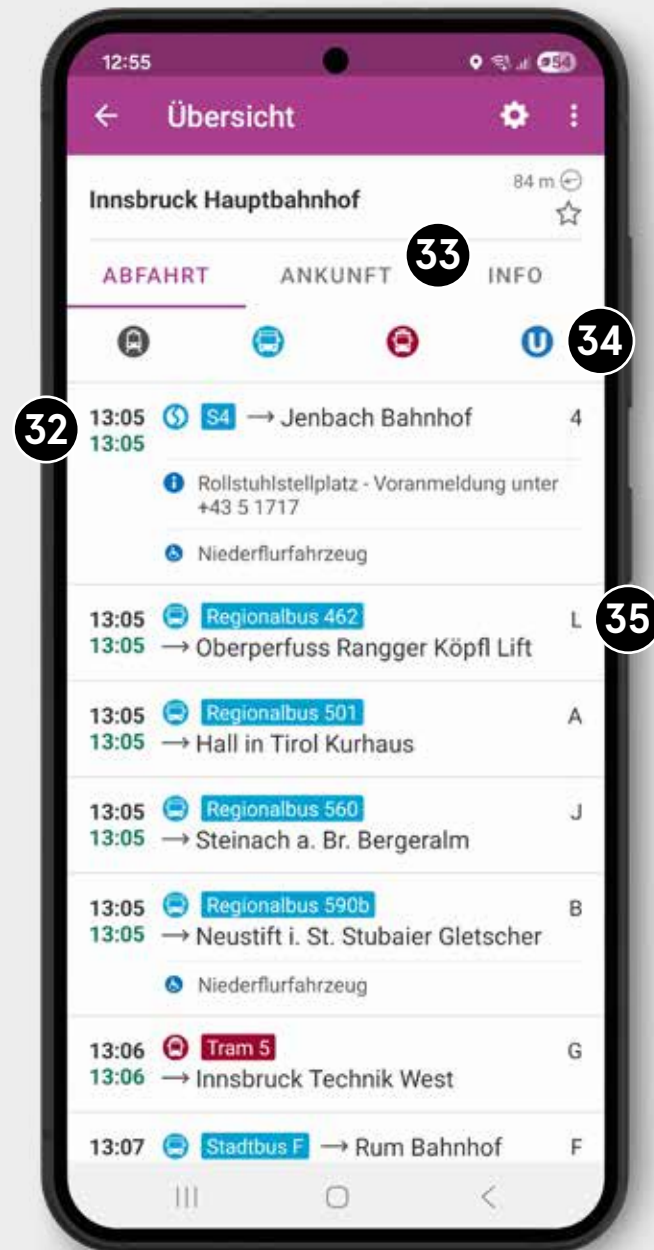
12:55

54

← Übersicht

Innsbruck Hauptbahnhof

84 m

ABFAHRT ANKUNFT 33 INFO

U 34

32 13:05 13:05 S4 → Jenbach Bahnhof 4

Rollstuhlstellplatz - Voranmeldung unter +43 5 1717

Niederflurfahrzeug

13:05 13:05 Regionalbus 462 → Oberperfuss Rangger Köpfl Lift L 35

13:05 13:05 Regionalbus 501 → Hall in Tirol Kurhaus A

13:05 13:05 Regionalbus 560 → Steinach a. Br. Bergeralm J

13:05 13:05 Regionalbus 590b → Neustift i. St. Stubaier Gletscher B

Niederflurfahrzeug

13:06 13:06 Tram 5 → Innsbruck Technik West G

13:07 Stadtbus F → Rum Bahnhof F

III ○ <